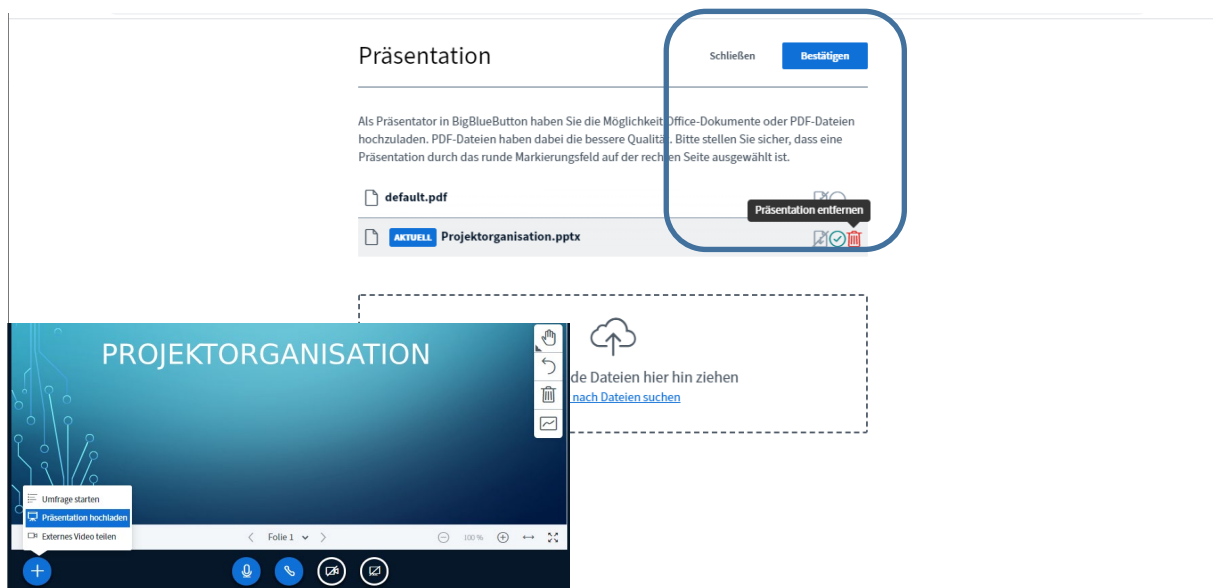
Präsentation

Schließen

Bestätigen

Als Präsentator in BigBlueButton haben Sie die Möglichkeit Office-Dokumente oder PDF-Dateien hochzuladen. PDF-Dateien haben dabei die bessere Qualität. Bitte stellen Sie sicher, dass eine Präsentation durch das runde Markierungsfeld auf der rechten Seite ausgewählt ist.

default.pdf

Präsentation entfernen

AKTUELL Projektorganisation.pptx

PROJEKTORGANISATION

de Dateien hier hin ziehen

nach Dateien suchen

Umfrage starten

Präsentation hochladen

Externes Video teilen

Folie 1

100 %